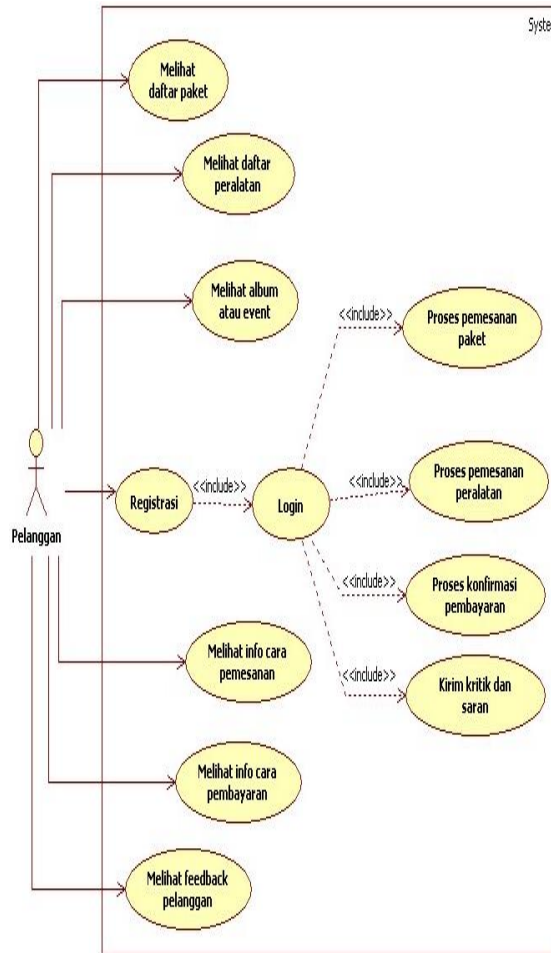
Syste

Melihat daftar paket

Melihat daftar peralatan

Melihat album atau event

<<include>>

Proses pemesanan paket

Pelanggan

Registrasi

<<include>>

Login

<<include>>

Proses pemesanan peralatan

<<include>>

Proses konfirmasi pembayaran

<<include>>

Kirim kritik dan saran

Melihat info cara pemesanan

Melihat info cara pembayaran

Melihat feedback pelanggan